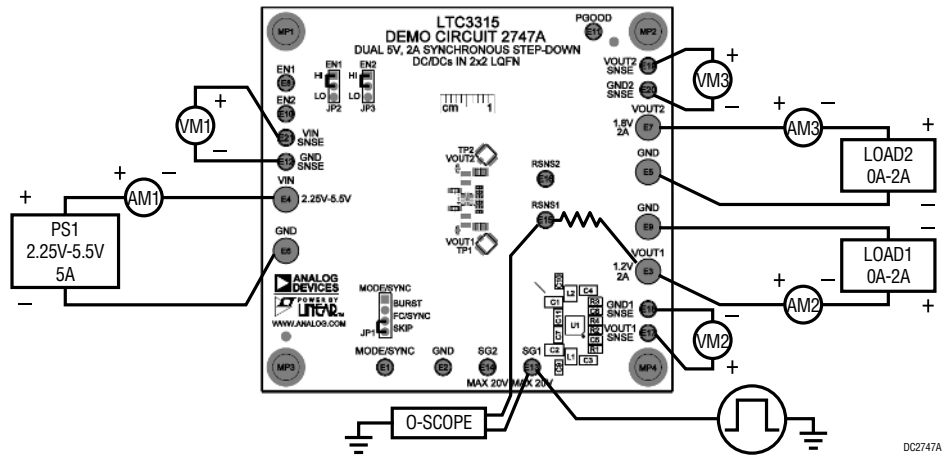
LTC3315
DEMO CIRCUIT 2747A
DUAL 5V, 2A SYNCHRONOUS STEP-DOWN DC/DCs IN 2x2 LQFN

MP1
MP2
MP3
MP4
PGOOD
E11

EN1
E8
EN2
E10
EN1 HI LO JP2
EN2 HI LO JP3
cm 1

VM1
+
–
E21 VIN SNSE
E13 GND SNSE
VIN
E4 2.25V-5.5V
GND
E5

+
AM1
+
–
PS1
2.25V-5.5V
5A
–

TP2 VOUT2
VOUT1 TP1
RSNS2
E16
RSNS1
E15

ANALOG DEVICES
LINEAR
WWW.ANALOG.COM
MODE/SYNC
BURST
FC/SYNC
SKIP
JP1

MODE/SYNC E1
GND E2
SG2 E14
SG1 E12
MAX 20V MAX 20V

C1 C2 C3 C4 C5 C6 C7 C8 C9 C10 L1 L2 R1 R2 R3 R4 U1

VOUT2 SNSE E19
GND2 SNSE E20
VM3
+
–
VOUT2
1.8V 2A E7
+ – AM3 –
LOAD2
0A-2A
GND
E6
GND
E9
LOAD1
0A-2A
VOUT1
1.2V 2A E3
+ – AM2
+
GND1 SNSE E18
VOUT1 SNSE E17
VM2
–
+

O-SCOPE
DC2747A